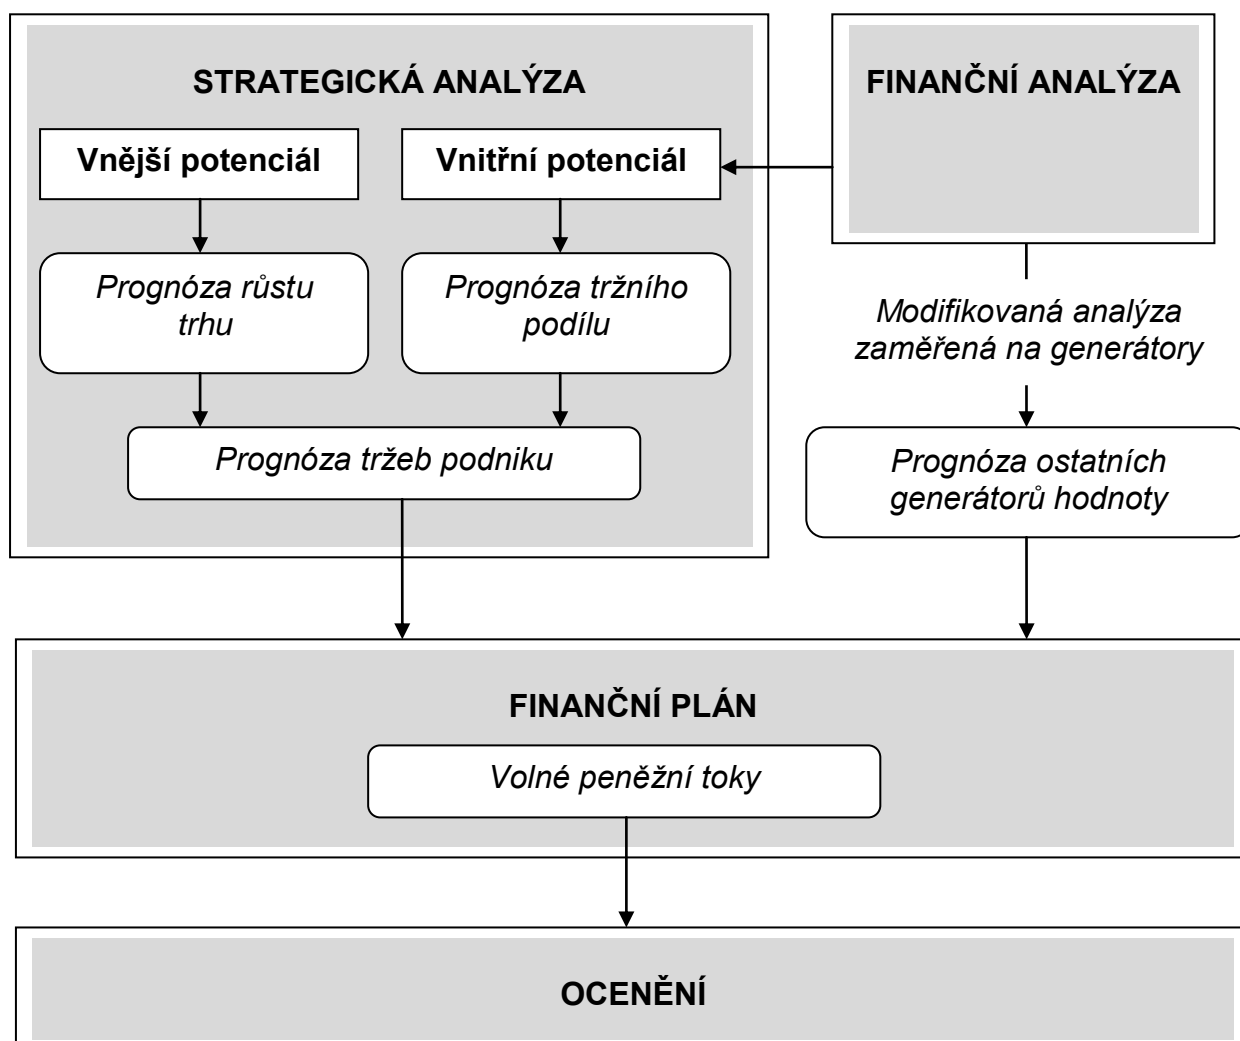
STRATEGICKÁ ANALÝZA

Vnější potenciál

Vnitřní potenciál

FINANČNÍ ANALÝZA

Prognóza růstu trhu

Prognóza tržního podílu

Modifikovaná analýza zaměřená na generátory

Prognóza tržeb podniku

Prognóza ostatních generátorů hodnoty

FINANČNÍ PLÁN

Volné peněžní toky

OCENĚNÍ